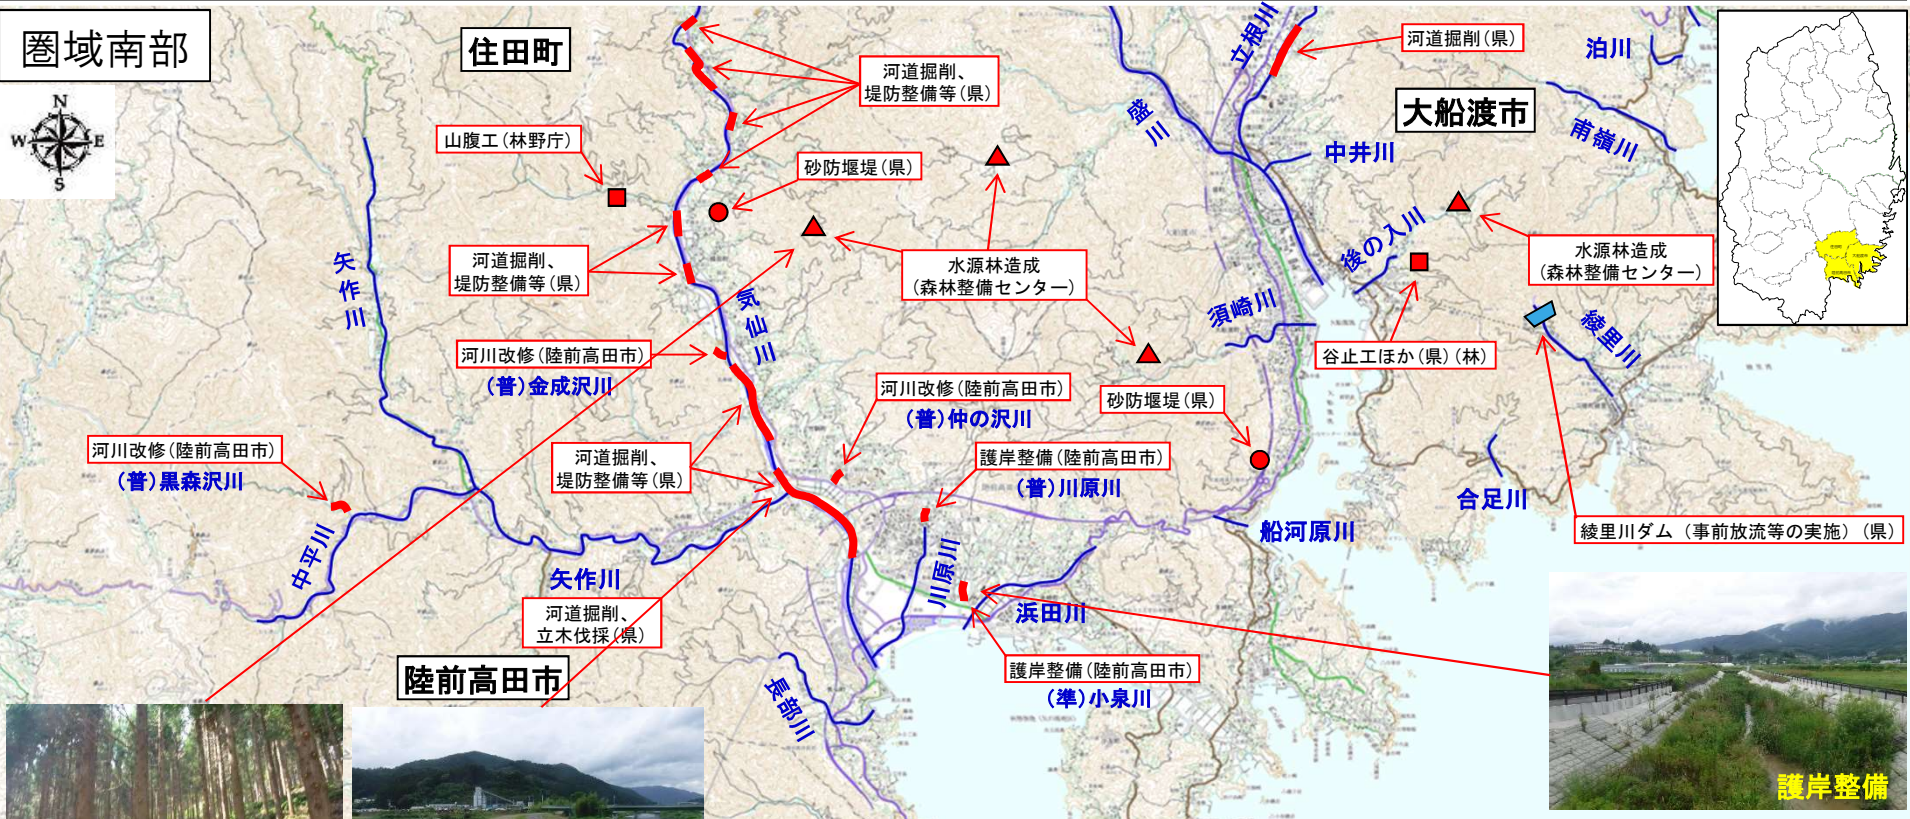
圏域南部

N
W E
S

住田町

河道掘削、
堤防整備等(県)

山腹工(林野庁)

砂防堰堤(県)

河道掘削、
堤防整備等(県)

水源林造成
(森林整備センター)

河川改修(陸前高田市)
(普)金成沢川

河川改修(陸前高田市)
(普)仲の沢川

砂防堰堤(県)

河川改修(陸前高田市)
(普)黒森沢川

河道掘削、
堤防整備等(県)

護岸整備(陸前高田市)
(普)川原川

河道掘削、
立木伐採(県)

護岸整備(陸前高田市)
(準)小泉川

陸前高田市

矢作川

中平川

矢作川

気仙川

長部川

川原川

浜田川

盛川

立根川

河道掘削(県)

泊川

大船渡市

中井川

甫嶺川

後ノ入川

須崎川

水源林造成
(森林整備センター)

谷止工ほか(県)(林)

綾里川

合足川

船河原川

綾里川ダム (事前放流等の実施) (県)

護岸整備